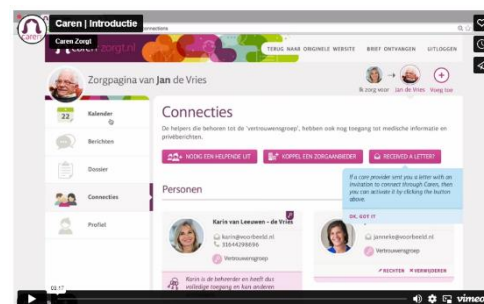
Caren | Introductie

Caren Zorgt

carenzorgt.nl

TERUG NAAR ORIGINELE WEBSITE BRIEF ONTVANGEN UITLOGGEN

Zorgpagina van Jan de Vries

Ik zorg voor Jan de Vries Voeg toe

22 Kalender

Berichten

Dossier

Connecties

Profiel

Connecties

De helpers die behoren tot de 'vertrouwensgroep', hebben ook nog toegang tot medische informatie en privéberichten.

NODIG EEN HELPENDE UIT KOPPEL EEN ZORGAANBIEDER RECEIVED A LETTER?

If a care provider sent you a letter with an invitation to connect through Caren, then you can activate it by clicking the button above.

OK, GOT IT

Personen

Karin van Leeuwen - de Vries
karin@voorbeeld.nl
31644299896
Vertrouwensgroep

Karin is de beheerder en heeft de volledige toegang en kan anderen

janneke@voorbeeld.nl
Vertrouwensgroep

RECHTEN VERWIJDEREN

02:17

vimeo